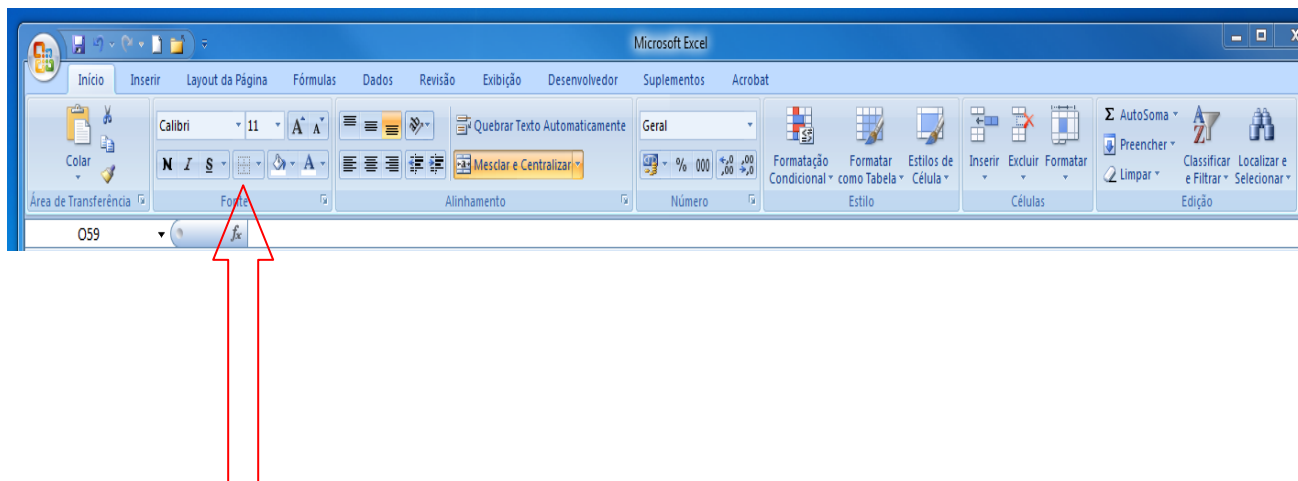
Microsoft Excel

Início Inserir Layout da Página Fórmulas Dados Revisão Exibição Desenvolvedor Suplementos Acrobat

Colar
Área de Transferência

Calibri 11
N I S
Fonte

Quebrar Texto Automaticamente
Mesclar e Centralizar
Alinhamento

Geral
% 000
Número

Formatação Condicional
Formatar como Tabela
Estilos de Célula
Estilo

Inserir Excluir Formatar
Células

Σ AutoSoma
Preencher
Limpar
Classificar e Filtrar
Localizar e Selecionar
Edição

O59
$f_x$